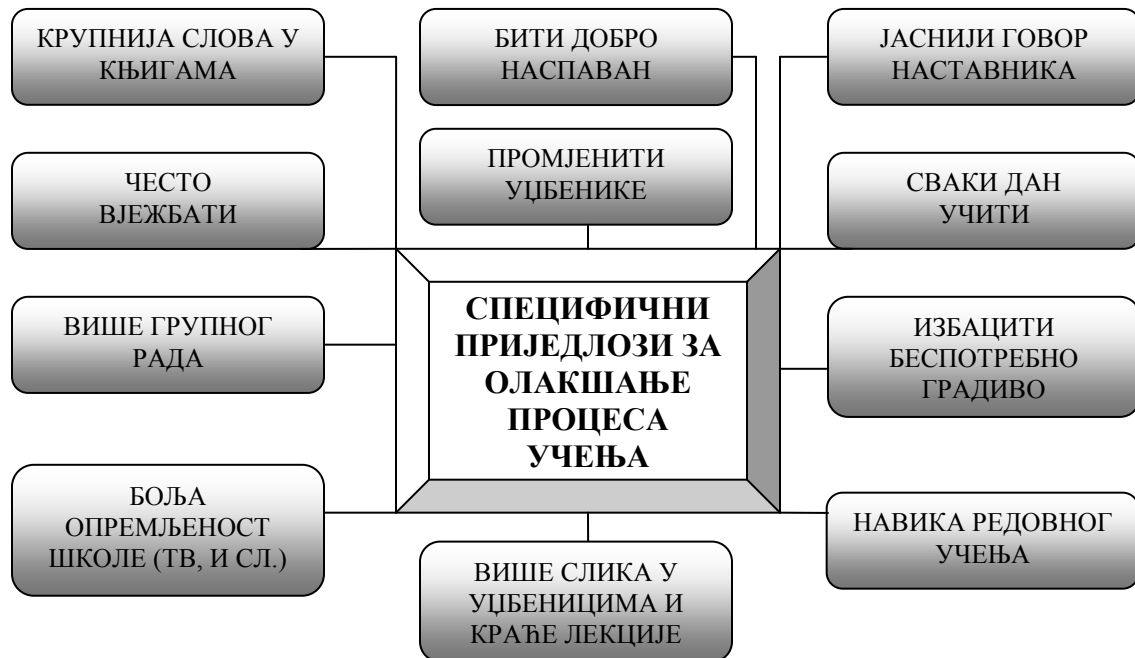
КРУПНИЈА СЛОВА У КЊИГАМА

БИТИ ДОБРО НАСПАВАН

ЈАСНИЈИ ГОВОР НАСТАВНИКА

ЧЕСТО ВЈЕЖБАТИ

ПРОМЈЕНИТИ УЏБЕНИКЕ

СВАКИ ДАН УЧИТИ

ВИШЕ ГРУПНОГ РАДА

СПЕЦИФИЧНИ ПРИЈЕДЛОЗИ ЗА ОЛАКШАЊЕ ПРОЦЕСА УЧЕЊА

ИЗБАЦИТИ БЕСПОТРЕБНО ГРАДИВО

БОЉА ОПРЕМЉЕНОСТ ШКОЛЕ (ТВ, И СЛ.)

НАВИКА РЕДОВНОГ УЧЕЊА

ВИШЕ СЛИКА У УЏБЕНИЦИМА И КРАЋЕ ЛЕКЦИЈЕ